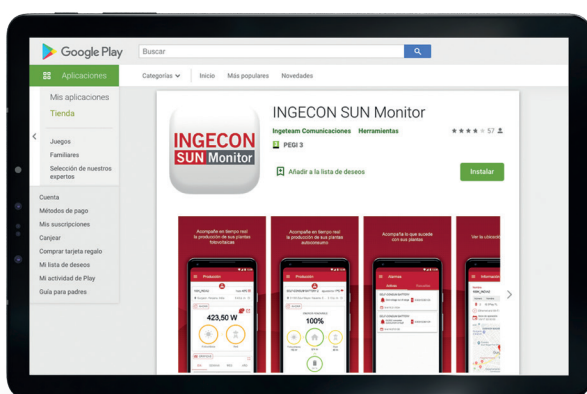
Google Play

Buscar

Aplicaciones

Categorías

Inicio

Más populares

Novedades

Mis aplicaciones

Tienda

Juegos

Familiares

Selección de nuestros expertos

Cuenta

Métodos de pago

Mis suscripciones

Canjear

Comprar tarjeta regalo

Mi lista de deseos

Mi actividad de Play

Guía para padres

INGECON SUN Monitor

INGECON SUN Monitor

Ingeteam Comunicaciones

Herramientas

★★★★ 57

PEGI 3

Añadir a la lista de deseos

Instalar

Acompañe en tiempo real la producción de sus plantas fotovoltaicas

Acompañe en tiempo real la producción de sus plantas autoconsumo

Acompañe lo que sucede con sus plantas

Ver la ubicación

Producción

Producción

Alarmas

Información

423,50 W

100%